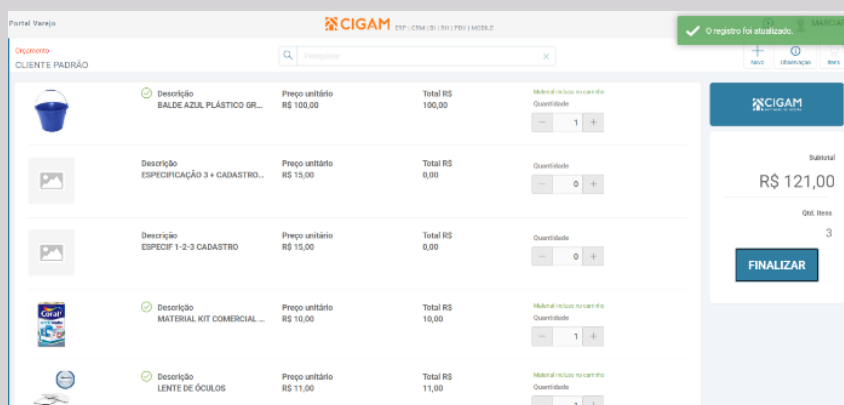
Portal Varejo

CIGAM ERP | CRM | BI | RH | PDV | MOBILE

O registro foi atualizado.

MARCIA

Orçamento
CLIENTE PADRÃO

Pesquisar

Novo Observação Itens

Descrição
BALDE AZUL PLÁSTICO GR...

Preço unitário
R$ 100,00

Total R$
100,00

Material incluso no carrinho
Quantidade
1

Descrição
ESPECIFICAÇÃO 3 + CADASTRO...

Preço unitário
R$ 15,00

Total R$
0,00

Quantidade
0

Descrição
ESPECIF 1-2-3 CADASTRO

Preço unitário
R$ 15,00

Total R$
0,00

Quantidade
0

Descrição
MATERIAL KIT COMERCIAL ...

Preço unitário
R$ 10,00

Total R$
10,00

Material incluso no carrinho
Quantidade
1

Descrição
LENTE DE ÓCULOS

Preço unitário
R$ 11,00

Total R$
11,00

Material incluso no carrinho
Quantidade
1

CIGAM

Subtotal
R$ 121,00

Qtd. Itens
3

FINALIZAR